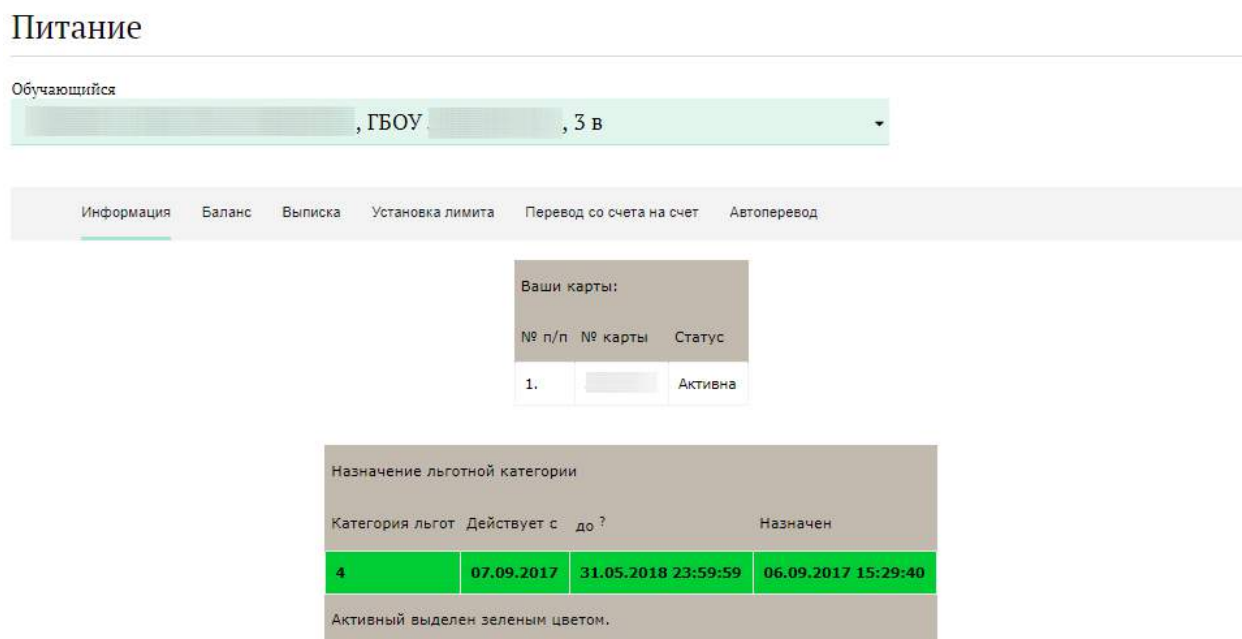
Питание

Обучающийся
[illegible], ГБОУ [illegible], 3 в

Информация Баланс Выписка Установка лимита Перевод со счета на счет Автоперевод

Ваши карты:

| № п/п | № карты | Статус |
|---|---|---|
| 1. | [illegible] | Активна |

Назначение льготной категории

| Категория льгот | Действует с | до ? | Назначен |
|---|---|---|---|
| 4 | 07.09.2017 | 31.05.2018 23:59:59 | 06.09.2017 15:29:40 |

Активный выделен зеленым цветом.